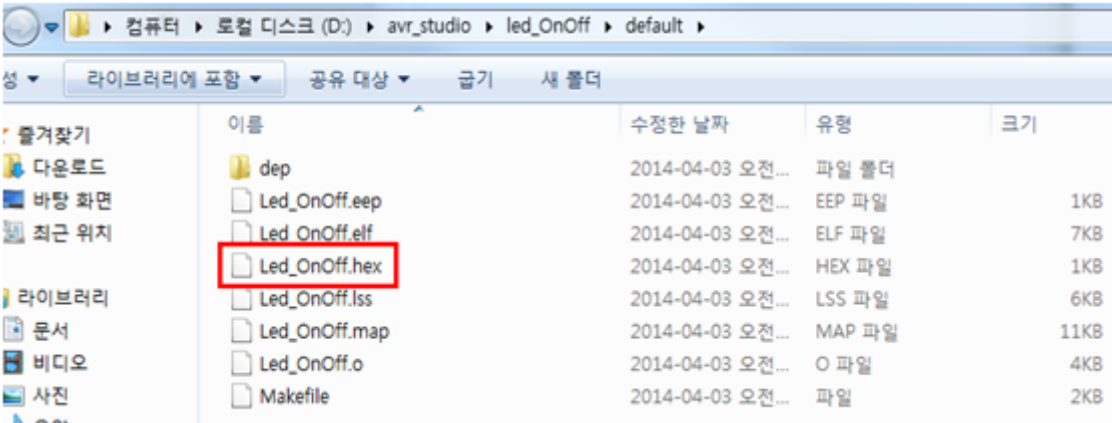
▸ 컴퓨터 ▸ 로컬 디스크 (D:) ▸ avr_studio ▸ led_OnOff ▸ default ▸

성 ▾ 라이브러리에 포함 ▾ 공유 대상 ▾ 굽기 새 폴더

즐겨찾기
다운로드
바탕 화면
최근 위치

라이브러리
문서
비디오
사진

| 이름 | 수정한 날짜 | 유형 | 크기 |
|---|---|---|---|
| dep | 2014-04-03 오전... | 파일 폴더 | |
| Led_OnOff.eep | 2014-04-03 오전... | EEP 파일 | 1KB |
| Led_OnOff.elf | 2014-04-03 오전... | ELF 파일 | 7KB |
| Led_OnOff.hex | 2014-04-03 오전... | HEX 파일 | 1KB |
| Led_OnOff.lss | 2014-04-03 오전... | LSS 파일 | 6KB |
| Led_OnOff.map | 2014-04-03 오전... | MAP 파일 | 11KB |
| Led_OnOff.o | 2014-04-03 오전... | O 파일 | 4KB |
| Makefile | 2014-04-03 오전... | 파일 | 2KB |